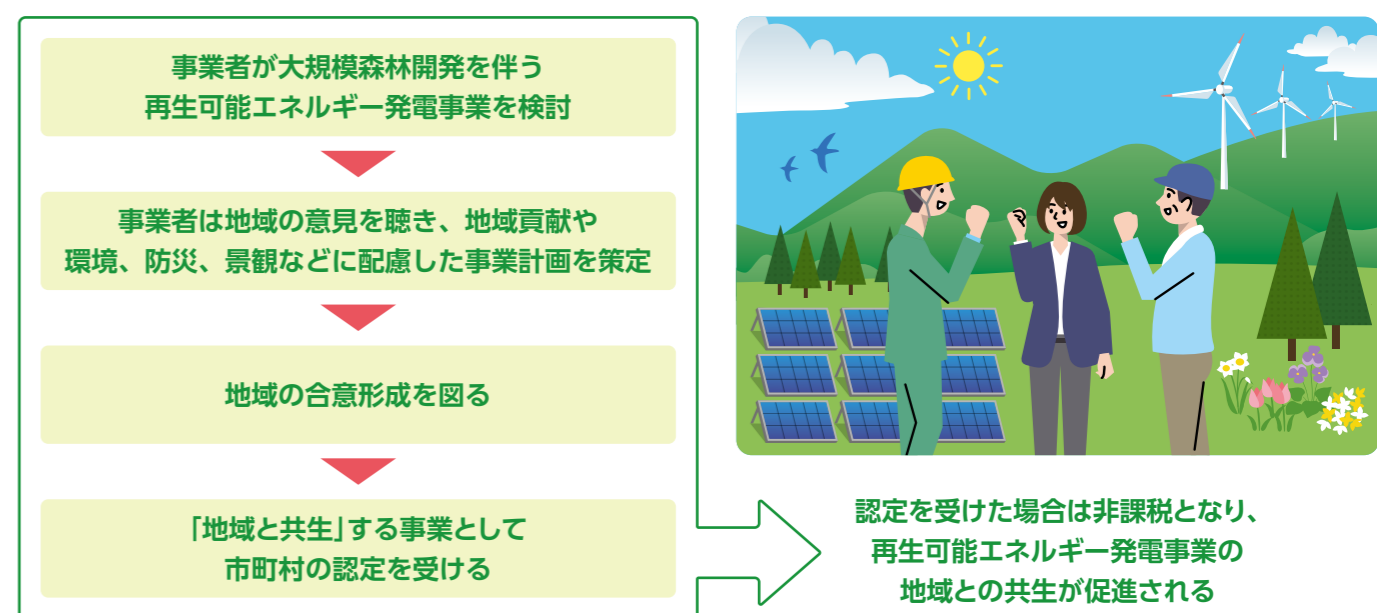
事業者が大規模森林開発を伴う
再生可能エネルギー発電事業を検討

事業者は地域の意見を聴き、地域貢献や
環境、防災、景観などに配慮した事業計画を策定

地域の合意形成を図る

「地域と共生」する事業として
市町村の認定を受ける

認定を受けた場合は非課税となり、
再生可能エネルギー発電事業の
地域との共生が促進される